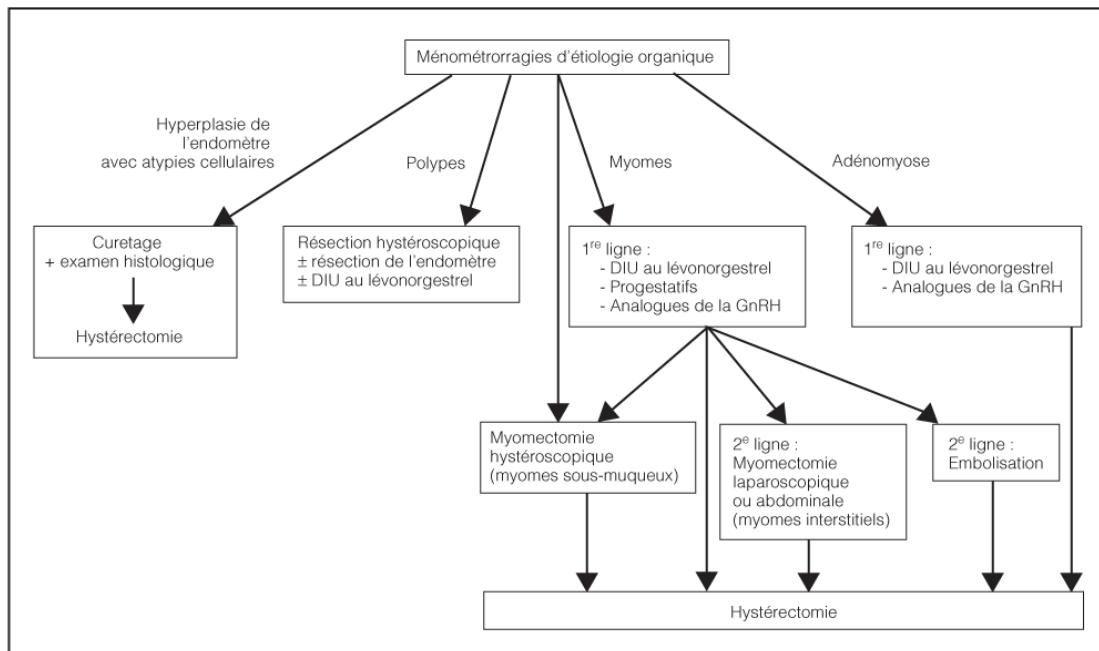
Ménométrorragies d'étiologie organique

Hyperplasie de l'endomètre avec atypies cellulaires

Polypes

Myomes

Adénomyose

Curetage + examen histologique

Hystérectomie

Résection hystéroscopique ± résection de l'endomètre ± DIU au lévonorgestrel

1$^{re}$ ligne :
- DIU au lévonorgestrel
- Progestatifs
- Analogues de la GnRH

1$^{re}$ ligne :
- DIU au lévonorgestrel
- Analogues de la GnRH

Myomectomie hystéroscopique (myomes sous-muqueux)

2$^{e}$ ligne : Myomectomie laparoscopique ou abdominale (myomes interstitiels)

2$^{e}$ ligne : Embolisation

Hystérectomie